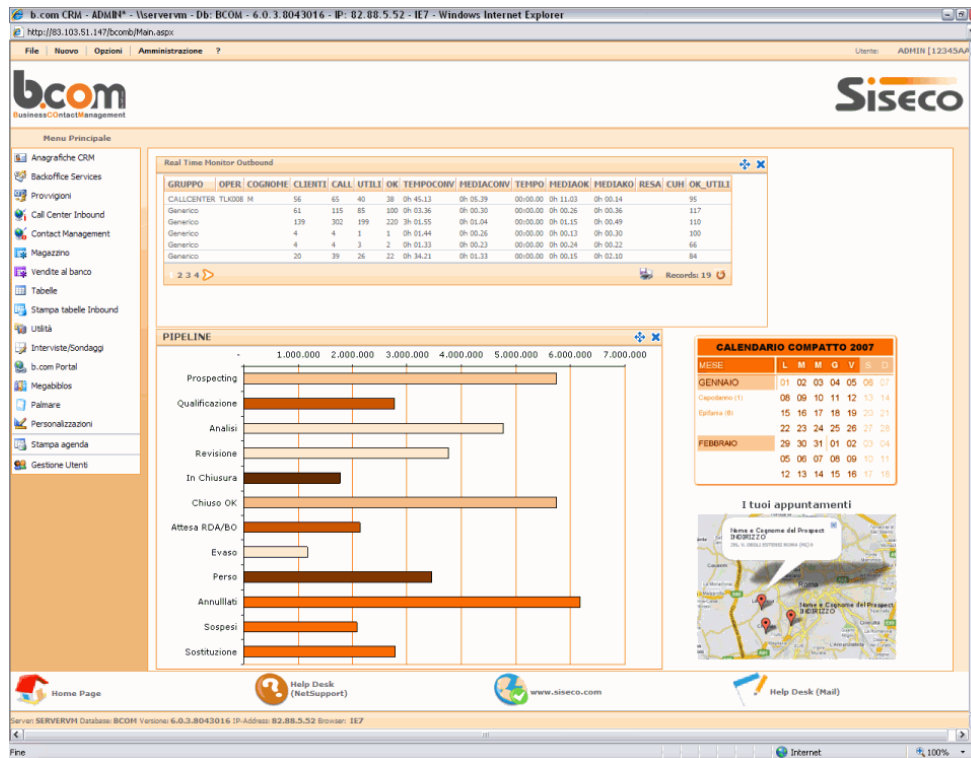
b.com CRM - ADMIN* - \\servervm - Db: BCOM - 6.0.3.8043016 - IP: 82.88.5.52 - IE7 - Windows Internet Explorer

http://83.103.51.147/bcomb/Main.aspx

File | Nuovo | Opzioni | Amministrazione | ?

Utente: ADMIN [12345AA

b.com
BusinessCOntactManagement

Siseco

Menu Principale

Anagrafiche CRM
Backoffice Services
Provvigioni
Call Center Inbound
Contact Management
Magazzino
Vendite al banco
Tabelle
Stampa tabelle Inbound
Utilità
Interviste/Sondaggi
b.com Portal
Megabiblos
Palmare
Personalizzazioni
Stampa agenda
Gestione Utenti

Real Time Monitor Outbound

| GRUPPO | OPER | COGNOME | CLIENTI | CALL | UTILI | OK | TEMPOCONV | MEDIACONV | TEMPO | MEDIAOK | MEDIAKO | RESA | CUH | OK_UTILI |
|---|---|---|---|---|---|---|---|---|---|---|---|---|---|---|
| CALLCENTER | TLK008 | M | 56 | 65 | 40 | 38 | 0h 45.13 | 0h 05.39 | 00:00.00 | 0h 11.03 | 0h 00.14 | | | 95 |
| Generico | | | 61 | 115 | 85 | 100 | 0h 03.36 | 0h 00.30 | 00:00.00 | 0h 00.26 | 0h 00.36 | | | 117 |
| Generico | | | 139 | 302 | 199 | 220 | 3h 01.55 | 0h 01.04 | 00:00.00 | 0h 01.15 | 0h 00.49 | | | 110 |
| Generico | | | 4 | 4 | 1 | 1 | 0h 01.44 | 0h 00.26 | 00:00.00 | 0h 00.13 | 0h 00.30 | | | 100 |
| Generico | | | 4 | 4 | 3 | 2 | 0h 01.33 | 0h 00.23 | 00:00.00 | 0h 00.24 | 0h 00.22 | | | 66 |
| Generico | | | 20 | 39 | 26 | 22 | 0h 34.21 | 0h 01.33 | 00:00.00 | 0h 00.15 | 0h 02.10 | | | 84 |

1 2 3 4
Records: 19

PIPELINE

- 1.000.000 2.000.000 3.000.000 4.000.000 5.000.000 6.000.000 7.000.000

Prospecting
Qualificazione
Analisi
Revisione
In Chiusura
Chiuso OK
Attesa RDA/BO
Evaso
Perso
Annulllati
Sospesi
Sostituzione

CALENDARIO COMPATTO 2007

| MESE | L | M | M | G | V | S | D |
|---|---|---|---|---|---|---|---|
| GENNAIO | 01 | 02 | 03 | 04 | 05 | 06 | 07 |
| Capodanno (1) | 08 | 09 | 10 | 11 | 12 | 13 | 14 |
| Epifania (6) | 15 | 16 | 17 | 18 | 19 | 20 | 21 |
| | 22 | 23 | 24 | 25 | 26 | 27 | 28 |
| FEBBRAIO | 29 | 30 | 31 | 01 | 02 | 03 | 04 |
| | 05 | 06 | 07 | 08 | 09 | 10 | 11 |
| | 12 | 13 | 14 | 15 | 16 | 17 | 18 |

I tuoi appuntamenti

Nome e Cognome del Prospect
INDIRIZZO
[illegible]

Nome e Cognome del Prospect
INDIRIZZO

Home Page
Help Desk (NetSupport)
www.siseco.com
Help Desk (Mail)

Server: SERVERVM Database: BCOM Versione: 6.0.3.8043016 IP-Address: 82.88.5.52 Browser: IE7

Fine
Internet
100%